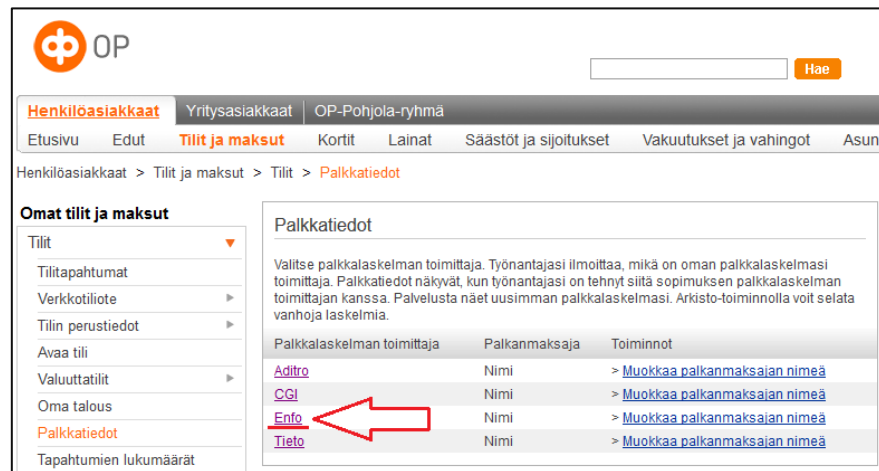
OP

Hae

Henkilöasiakkaat | Yritysasiakkaat | OP-Pohjola-ryhmä

Etusivu | Edut | Tilit ja maksut | Kortit | Lainat | Säästöt ja sijoitukset | Vakuutukset ja vahingot | Asun

Henkilöasiakkaat > Tilit ja maksut > Tilit > Palkkatiedot

Omat tilit ja maksut

Tilit
Tilitapahtumat
Verkkotiliote
Tilin perustiedot
Avaa tili
Valuuttatilit
Oma talous
Palkkatiedot
Tapahtumien lukumäärät

Palkkatiedot

Valitse palkkalaskelman toimittaja. Työnantajasi ilmoittaa, mikä on oman palkkalaskelmasi toimittaja. Palkkatiedot näkyvät, kun työnantajasi on tehnyt siitä sopimuksen palkkalaskelman toimittajan kanssa. Palvelusta näet uusimman palkkalaskelmasi. Arkisto-toiminnolla voit selata vanhoja laskelmia.

| Palkkalaskelman toimittaja | Palkanmaksaja | Toiminnot |
|---|---|---|
| Aditro | Nimi | > Muokkaa palkanmaksajan nimeä |
| CGI | Nimi | > Muokkaa palkanmaksajan nimeä |
| Enfo | Nimi | > Muokkaa palkanmaksajan nimeä |
| Tieto | Nimi | > Muokkaa palkanmaksajan nimeä |